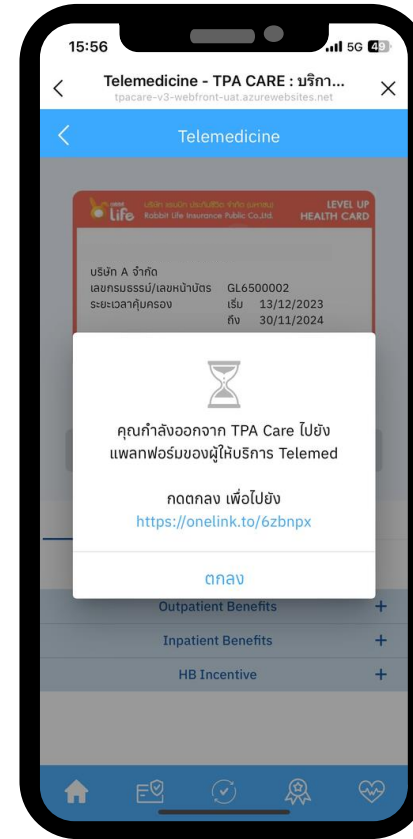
15:56
5G 49

Telemedicine - TPA CARE : บริกา...
tpacare-v3-webfront-uat.azurewebsites.net

Telemedicine

Life
Rabbit Life Insurance Public Co.,Ltd.
LEVEL UP
HEALTH CARD

บริษัท A จำกัด
เลขกรมธรรม์/เลขหน้าบัตร GL6500002
ระยะเวลาคุ้มครอง เริ่ม 13/12/2023
ถึง 30/11/2024

คุณกำลังออกจาก TPA Care ไปยัง แพลทฟอร์มของผู้ให้บริการ Telemed

กดตกลง เพื่อไปยัง
https://onelink.to/6zbnpx

ตกลง

Outpatient Benefits +
Inpatient Benefits +
HB Incentive +